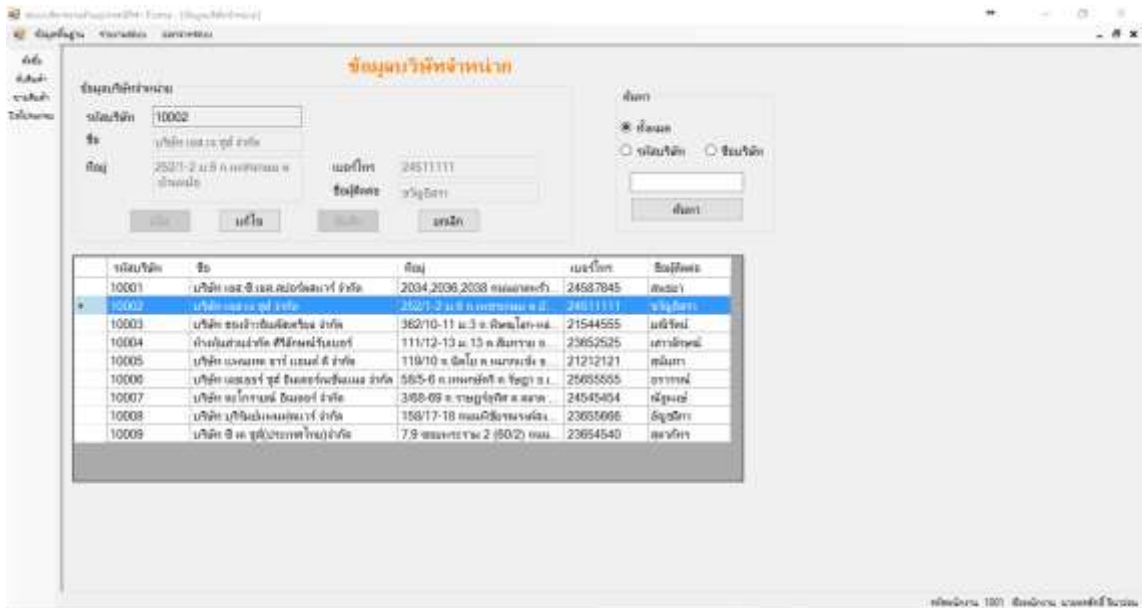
ข้อมูลบริษัทจำหน่าย

ข้อมูลบริษัทจำหน่าย
รหัสบริษัท 10002
ชื่อ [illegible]
ที่อยู่ 252/1-2 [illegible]
เบอร์โทร 24511111
ชื่อผู้ติดต่อ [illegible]

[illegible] แก้ไข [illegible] ยกเลิก

ค้นหา
ทั้งหมด
รหัสบริษัท
ชื่อบริษัท
ค้นหา

| | รหัสบริษัท | ชื่อ | ที่อยู่ | เบอร์โทร | ชื่อผู้ติดต่อ |
|---|---|---|---|---|---|
| | 10001 | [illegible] | 2034,2036,2038 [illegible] | 24587845 | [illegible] |
| ▸ | 10002 | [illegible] | 252/1-2 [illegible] | 24511111 | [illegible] |
| | 10003 | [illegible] | 362/10-11 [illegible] | 21544555 | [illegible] |
| | 10004 | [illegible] | 111/12-13 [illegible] | 23652525 | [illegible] |
| | 10005 | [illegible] | 119/10 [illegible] | 21212121 | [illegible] |
| | 10006 | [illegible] | 58/5-6 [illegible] | 25655555 | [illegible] |
| | 10007 | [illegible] | 3/68-69 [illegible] | 24545454 | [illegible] |
| | 10008 | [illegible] | 158/17-18 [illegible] | 23655666 | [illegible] |
| | 10009 | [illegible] | 7,9 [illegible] 2 (60/2) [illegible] | 23654540 | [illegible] |

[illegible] 1001 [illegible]